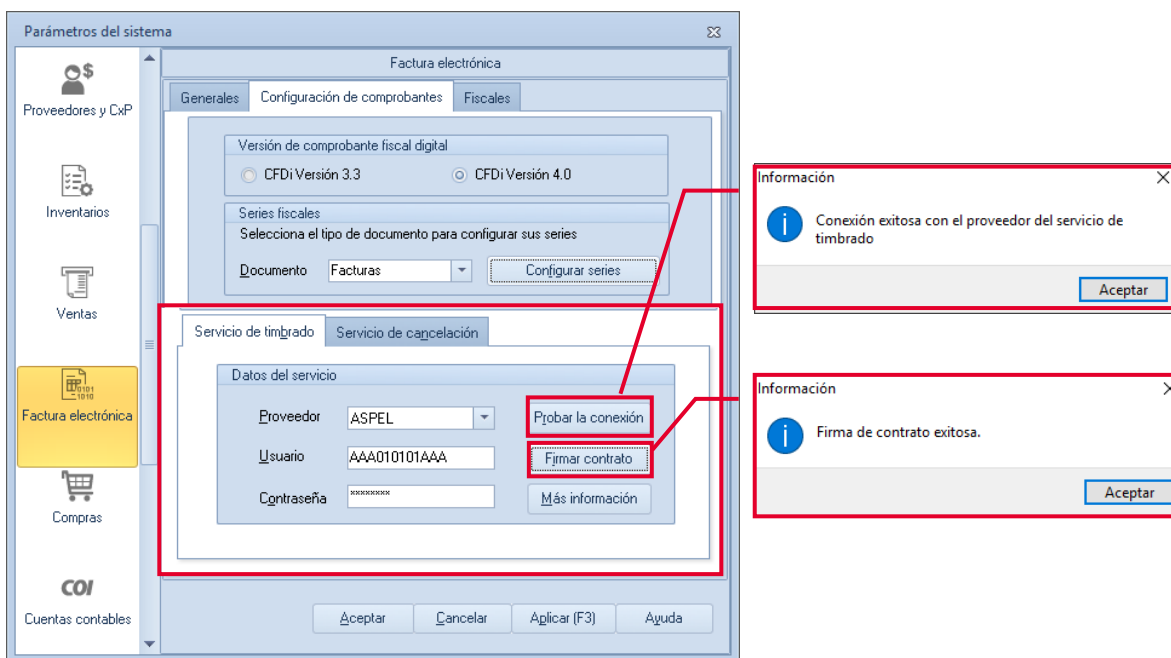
Parámetros del sistema

Proveedores y CxP

Inventarios

Ventas

Factura electrónica

Compras

COI
Cuentas contables

Factura electrónica

Generales | Configuración de comprobantes | Fiscales

Versión de comprobante fiscal digital
CFDi Versión 3.3
CFDi Versión 4.0

Series fiscales
Selecciona el tipo de documento para configurar sus series
Documento Facturas
Configurar series

Servicio de timbrado | Servicio de cancelación

Datos del servicio
Proveedor ASPEL
Probar la conexión
Usuario AAA010101AAA
Firmar contrato
Contraseña ********
Más información

Aceptar | Cancelar | Aplicar (F3) | Ayuda

Información
Conexión exitosa con el proveedor del servicio de timbrado
Aceptar

Información
Firma de contrato exitosa.
Aceptar